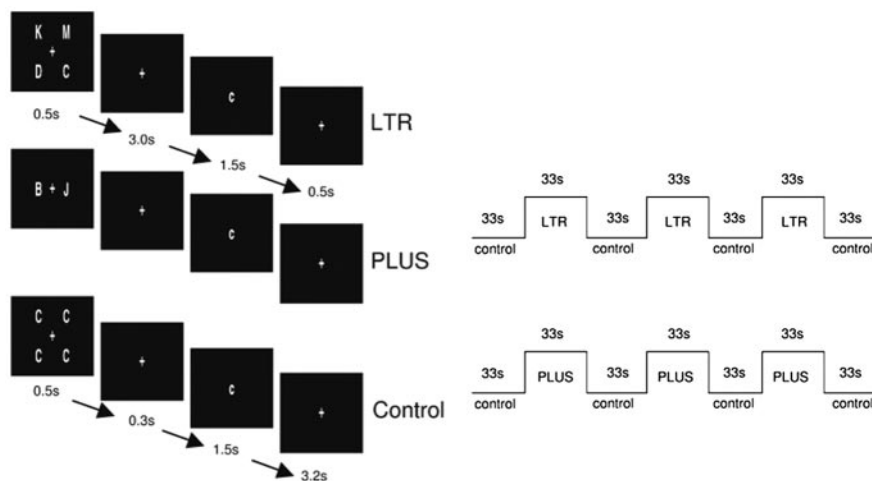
K M
+
D C

+

c

+

LTR

0.5s
3.0s
1.5s
0.5s

B + J

+

c

+

PLUS

C C
+
C C

+

c

+

Control

0.5s
0.3s
1.5s
3.2s

33s
33s
33s
33s
LTR
33s
LTR
33s
LTR
33s
control
control
control
control

33s
33s
33s
33s
PLUS
33s
PLUS
33s
PLUS
33s
control
control
control
control